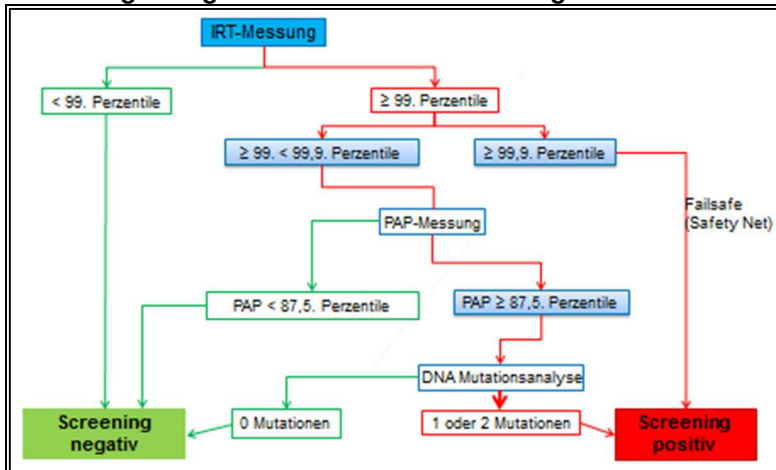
IRT-Messung

< 99. Perzentile

≥ 99. Perzentile

≥ 99. < 99,9. Perzentile

≥ 99,9. Perzentile

Failsafe (Safety Net)

PAP-Messung

PAP < 87,5. Perzentile

PAP ≥ 87,5. Perzentile

DNA Mutationsanalyse

Screening negativ

0 Mutationen

1 oder 2 Mutationen

Screening positiv